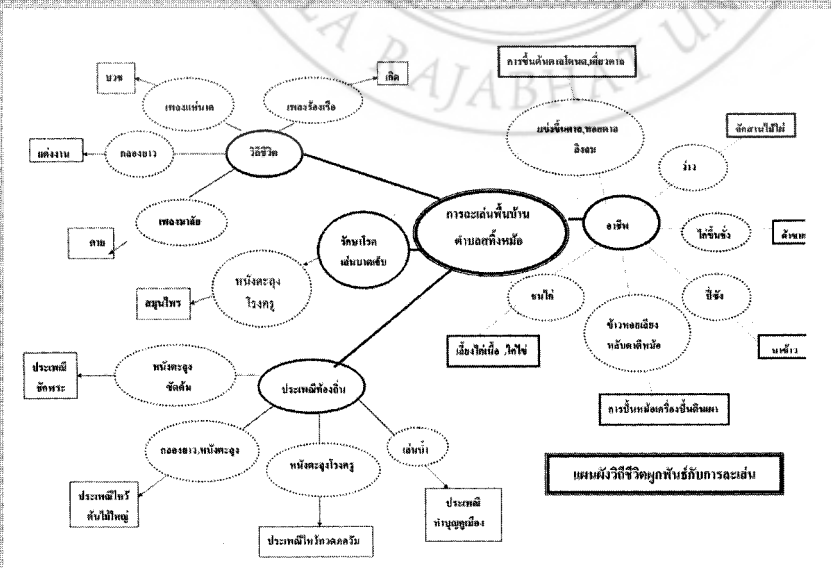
RAJABHAT

การขึ้นต้นตาลโตนด,เคี่ยวตาล

บวช

เพลงแห่นาค

เพลงเรือ

เกิด

แม่ขึ้นตาล,หลอตาล ลิงลม

จักสานใบไม้

แต่งงาน

กลองยาว

วิถีชีวิต

ว่าว

เพลงพาลัย

การละเล่นพื้นบ้าน ตำบลทิ้งหม้อ

อาชีพ

ไก่ชนชั่ว

ตาย

รักษาโรค เล่นบาดเจ็บ

หนังตะลุง โรงครู

สมุนไพร

ชนไก่

ปี่จัง

ข้าวหลามเผียง หลังเสาทิ้งหม้อ

เลี้ยงไก่เนื้อ ,ไก่ไข่

นาข้าว

ประเพณี ชักพระ

หนังตะลุง ชัดตั้น

ประเพณีท้องถิ่น

การปั้นหม้อเครื่องปั้นดินเผา

กลองยาว,หนังตะลุง

หนังตะลุงโรงครู

เล่นน้ำ

แผนผังวิถีชีวิตผูกพันธ์กับการละเล่น

ประเพณีไหว้ ต้นไม้ใหญ่

ประเพณี ทำบุญเมือง

ประเพณีไหว้ครูดนตรี